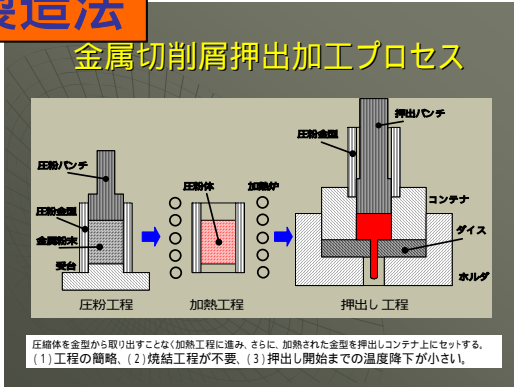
造法

金属切削屑押出加工プロセス

圧粉パンチ
圧粉金型
金属粉末
受台
圧粉体
加熱炉
押出パンチ
圧粉金型
コンテナ
ダイス
ホルダ

圧粉工程
加熱工程
押出し 工程

圧縮体を金型から取り出すことなく加熱工程に進み、さらに、加熱された金型を押出しコンテナ上にセットする。
(1)工程の簡略、(2)焼結工程が不要、(3)押出し開始までの温度降下が小さい。